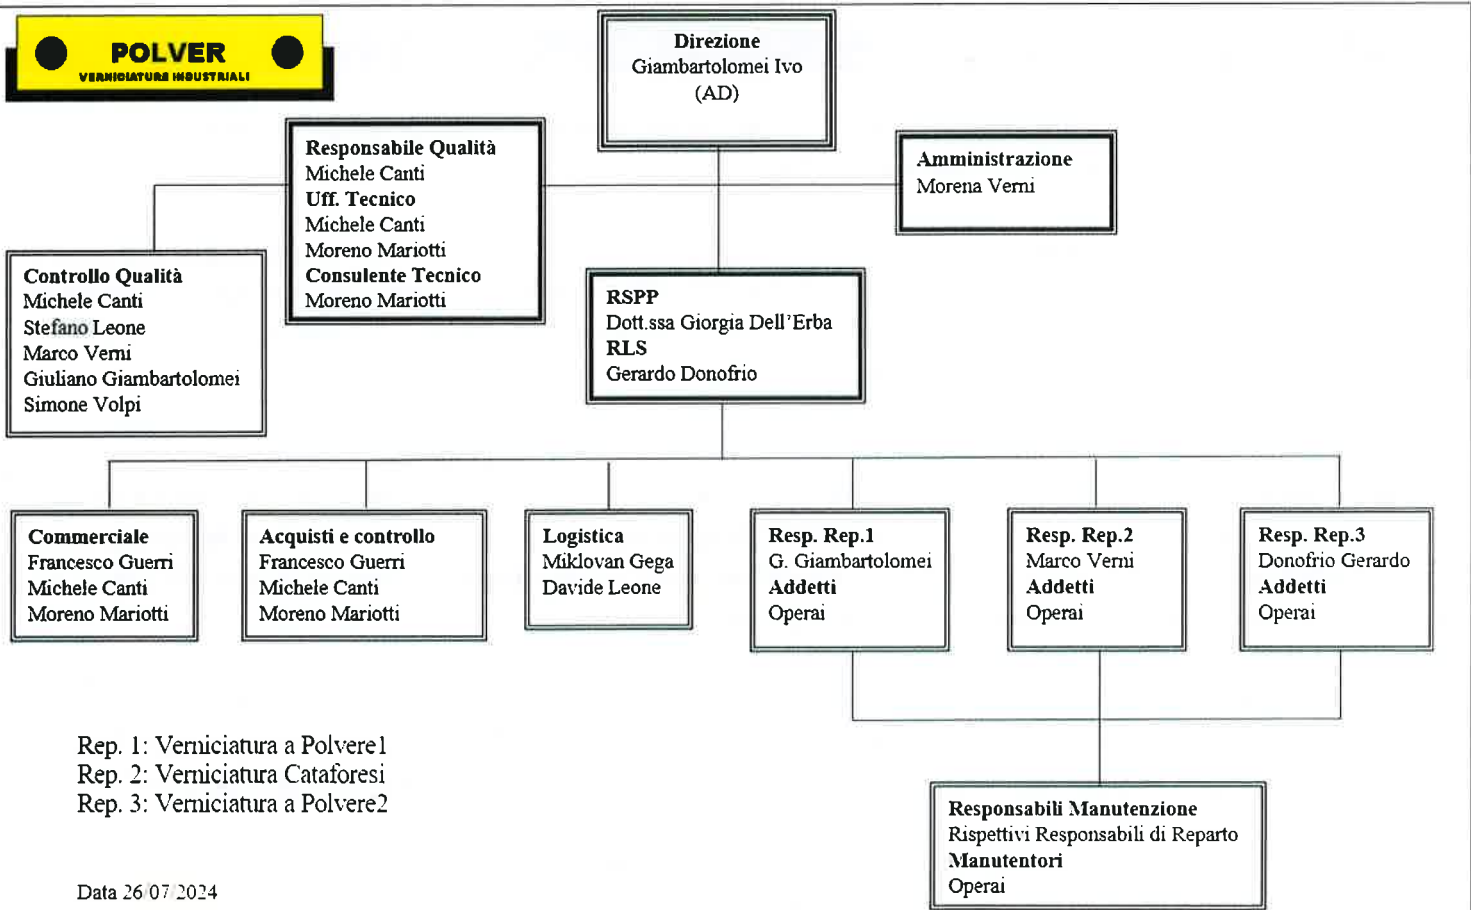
POLVER
VERNICIATURA INDUSTRIALI

Direzione
Giambartolomei Ivo
(AD)

Responsabile Qualità
Michele Canti
Uff. Tecnico
Michele Canti
Moreno Mariotti
Consulente Tecnico
Moreno Mariotti

Amministrazione
Morena Verni

Controllo Qualità
Michele Canti
Stefano Leone
Marco Verni
Giuliano Giambartolomei
Simone Volpi

RSPP
Dott.ssa Giorgia Dell'Erba
RLS
Gerardo Donofrio

Commerciale
Francesco Guerri
Michele Canti
Moreno Mariotti

Acquisti e controllo
Francesco Guerri
Michele Canti
Moreno Mariotti

Logistica
Miklovan Gega
Davide Leone

Resp. Rep.1
G. Giambartolomei
Addetti
Operai

Resp. Rep.2
Marco Verni
Addetti
Operai

Resp. Rep.3
Donofrio Gerardo
Addetti
Operai

Rep. 1: Verniciatura a Polvere1
Rep. 2: Verniciatura Cataforesi
Rep. 3: Verniciatura a Polvere2

Responsabili Manutenzione
Rispettivi Responsabili di Reparto
Manutentori
Operai

Data 26/07/2024